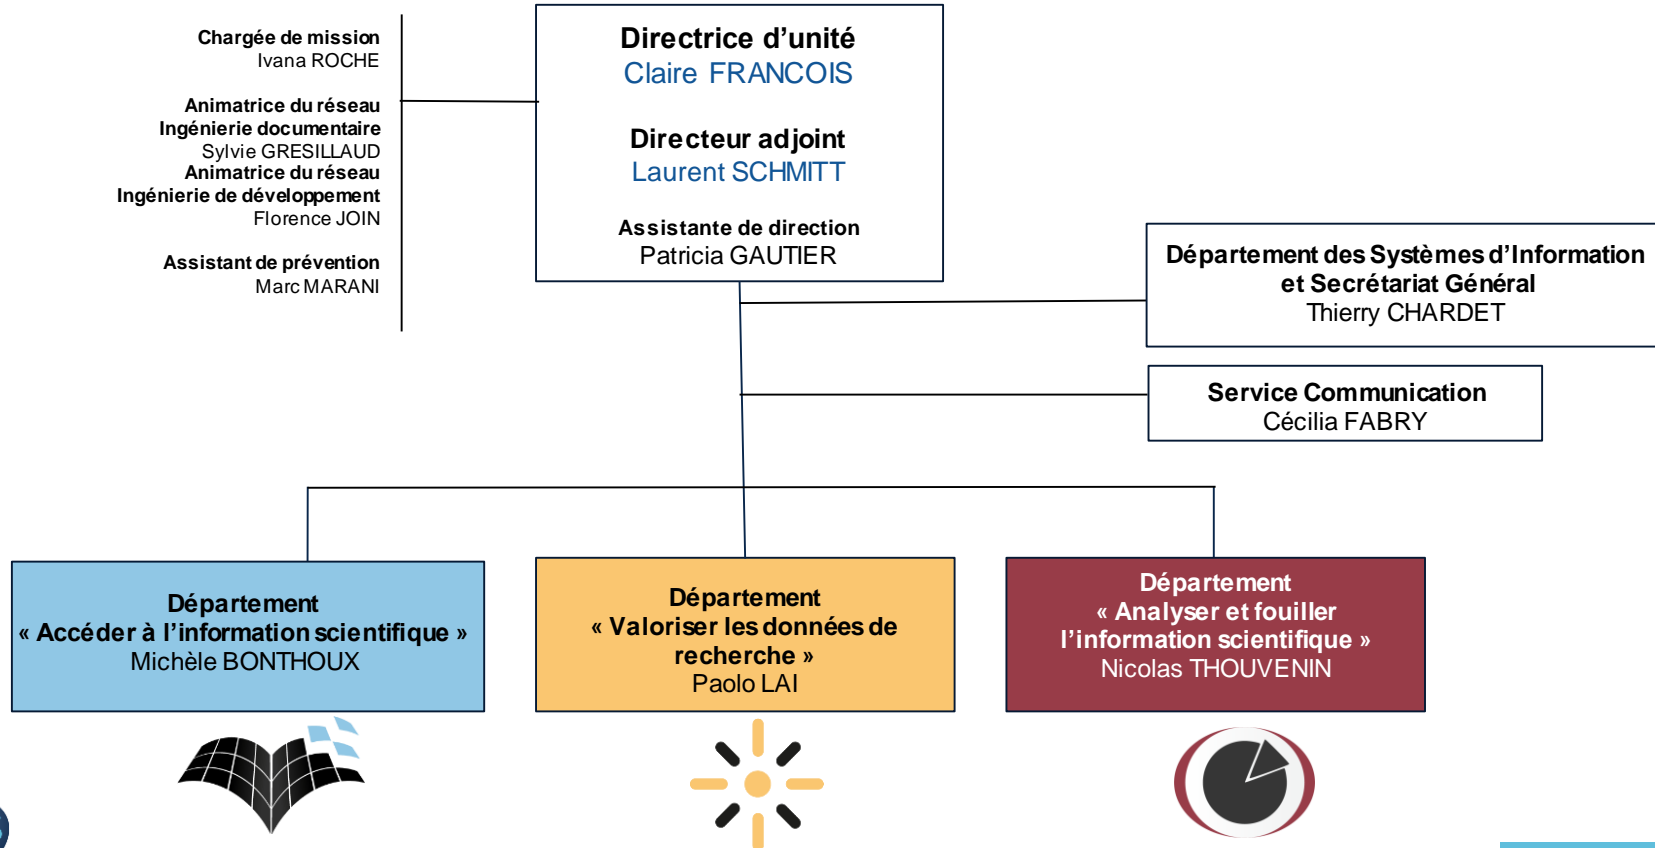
Chargée de mission
Ivana ROCHE

Animatrice du réseau
Ingénierie documentaire
Sylvie GRESILLAUD
Animatrice du réseau
Ingénierie de développement
Florence JOIN

Assistant de prévention
Marc MARANI

Directrice d'unité
Claire FRANCOIS

Directeur adjoint
Laurent SCHMITT

Assistante de direction
Patricia GAUTIER

Département des Systèmes d'Information et Secrétariat Général
Thierry CHARDET

Service Communication
Cécilia FABRY

Département « Accéder à l'information scientifique »
Michèle BONTHOUX

Département « Valoriser les données de recherche »
Paolo LAI

Département « Analyser et fouiller l'information scientifique »
Nicolas THOUVENIN